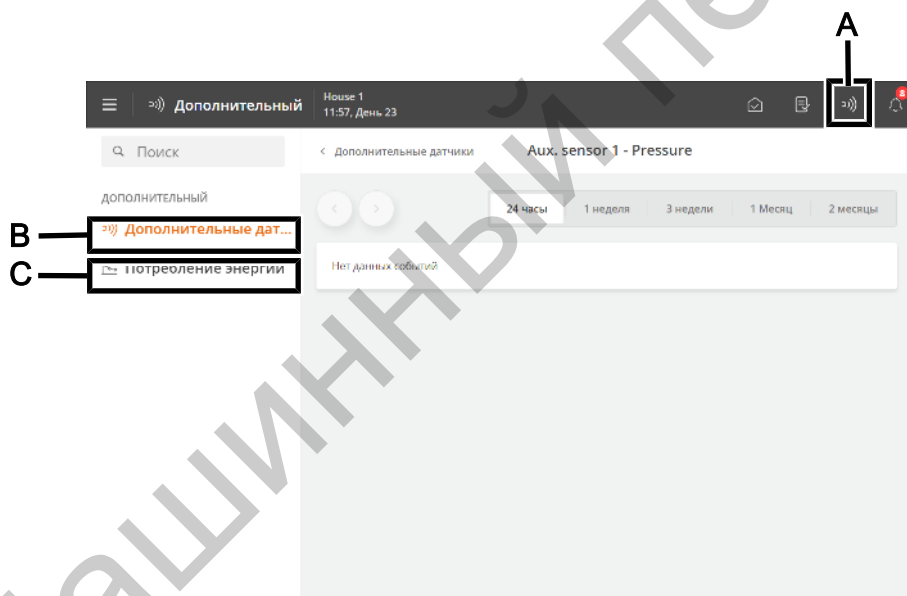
A

Дополнительный

House 1
11:57, День 23

8

Поиск

ДОПОЛНИТЕЛЬНЫЙ

B

Дополнительные дат...

C

Потребление энергии

< Дополнительные датчики

Aux. sensor 1 - Pressure

24 часы | 1 неделя | 3 недели | 1 Месяц | 2 месяцы

Нет данных событий

машинный пе